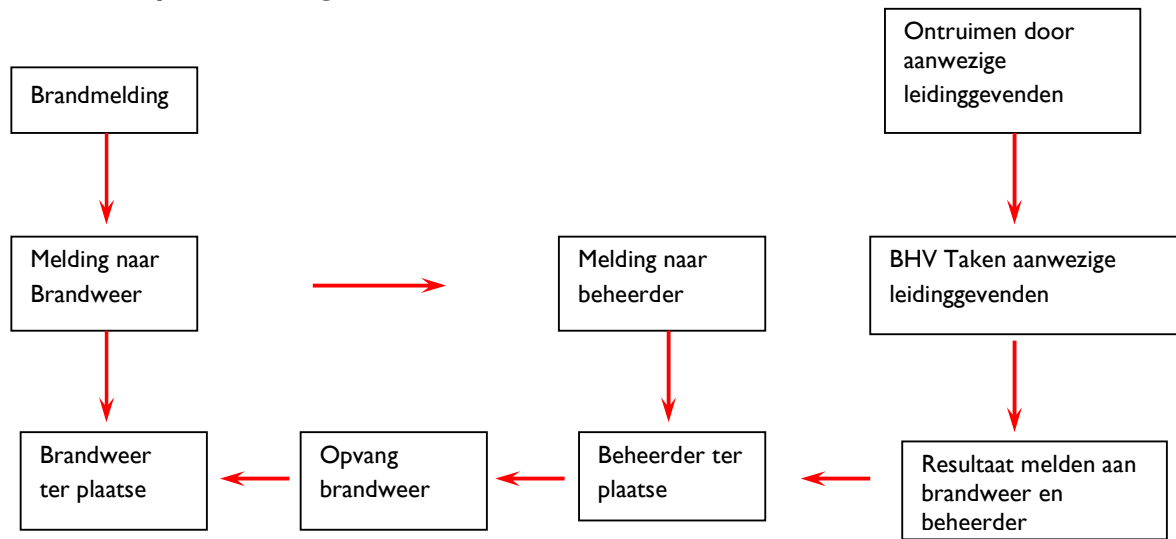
Brandmelding

Melding naar Brandweer

Melding naar beheerder

Ontruimen door aanwezige leidinggevenden

BHV Taken aanwezige leidinggevenden

Brandweer ter plaatse

Opvang brandweer

Beheerder ter plaatse

Resultaat melden aan brandweer en beheerder